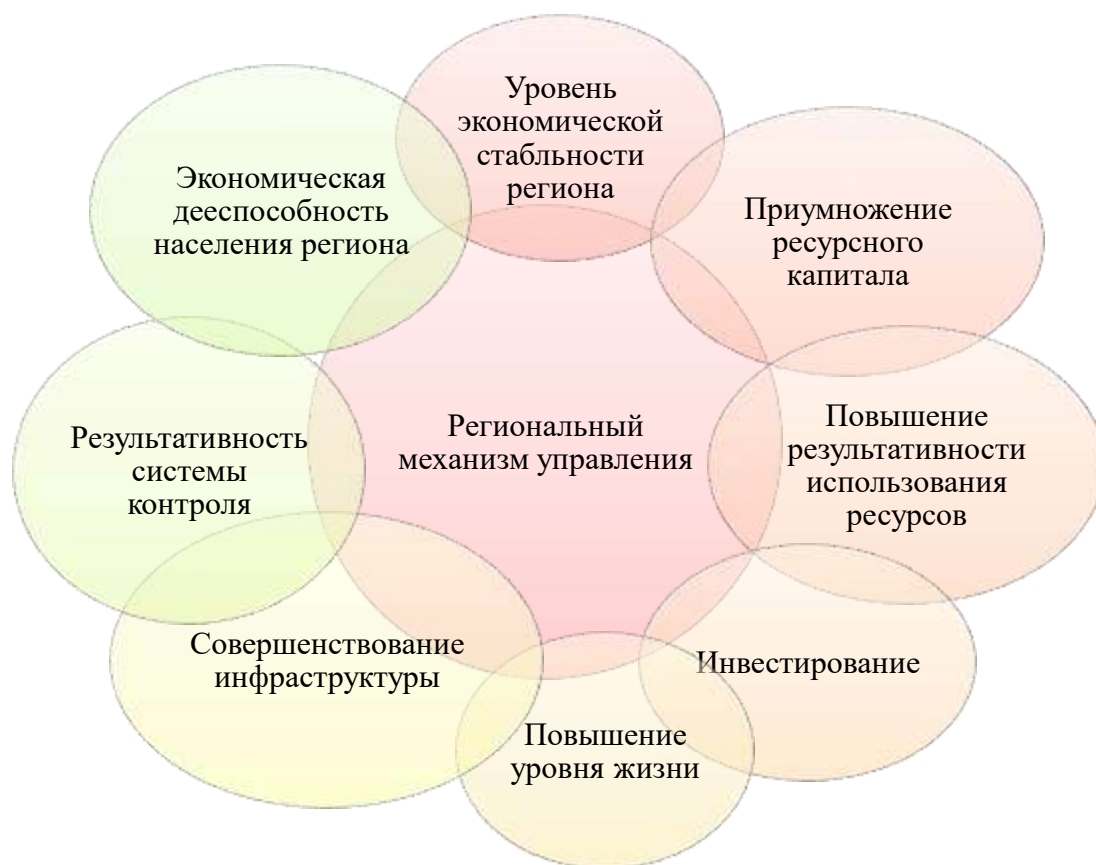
Уровень экономической стабльности региона

Экономическая дееспособность населения региона

Приумножение ресурсного капитала

Региональный механизм управления

Результативность системы контроля

Повышение результативности использования ресурсов

Совершенствование инфраструктуры

Инвестирование

Повышение уровня жизни